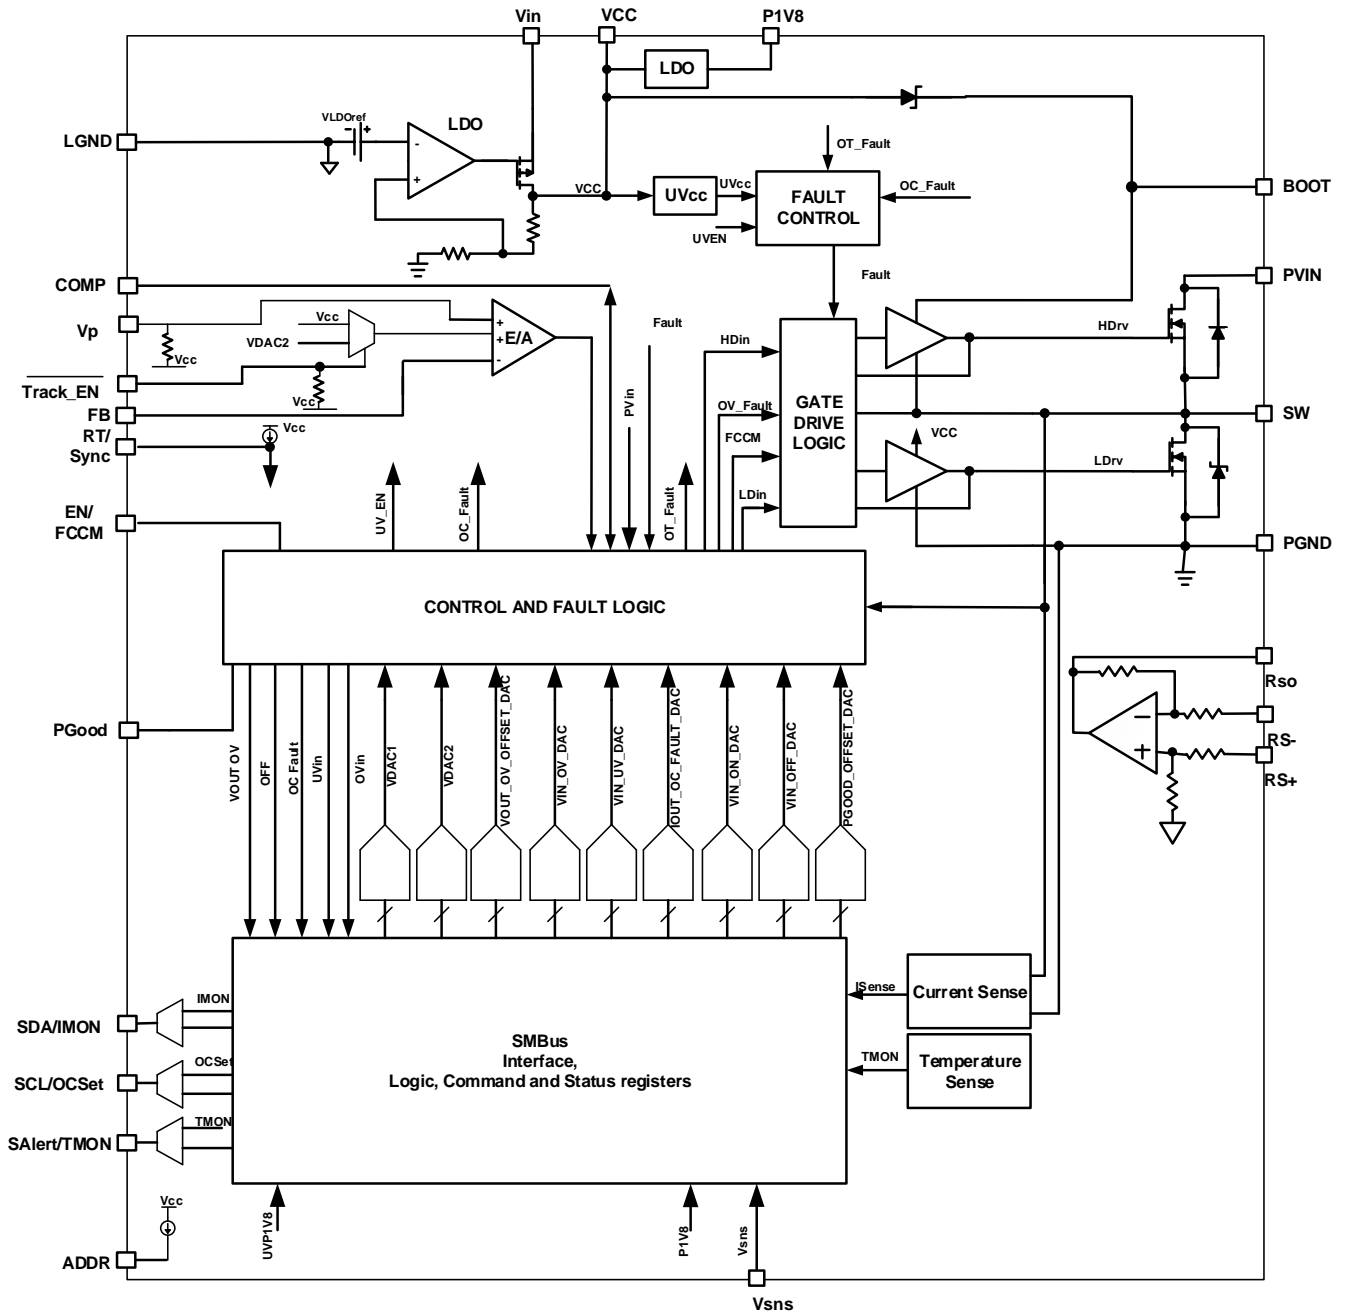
Vin
VCC
P1V8
LDO
VLDOref
LDO
LGND
VCC
UVcc
UVcc
OT_Fault
FAULT CONTROL
OC_Fault
UVEN
BOOT
Fault
COMP
PVIN
Vp
Vcc
VDAC2
Vcc
E/A
Fault
HDin
HDrv
Track_EN
Vcc
FB
OV_Fault
GATE DRIVE LOGIC
SW
RT/ Sync
Vcc
PVin
FCCM
VCC
LDrv
EN/ FCCM
UV_EN
OC_Fault
OT_Fault
LDin
PGND
CONTROL AND FAULT LOGIC
Rso
PGood
RS-
RS+
VOUT OV
OFF
OC Fault
UVin
OVin
VDAC1
VDAC2
VOUT_OV_OFFSET_DAC
VIN_OV_DAC
VIN_UV_DAC
IOUT_OC_FAULT_DAC
VIN_ON_DAC
VIN_OFF_DAC
PGOOD_OFFSET_DAC
IMON
SDA/IMON
ISense
Current Sense
SMBus Interface, Logic, Command and Status registers
OCSet
SCL/OCSet
TMON
Temperature Sense
TMON
SAlert/TMON
Vcc
ADDR
UVP1V8
P1V8
Vsns
Vsns